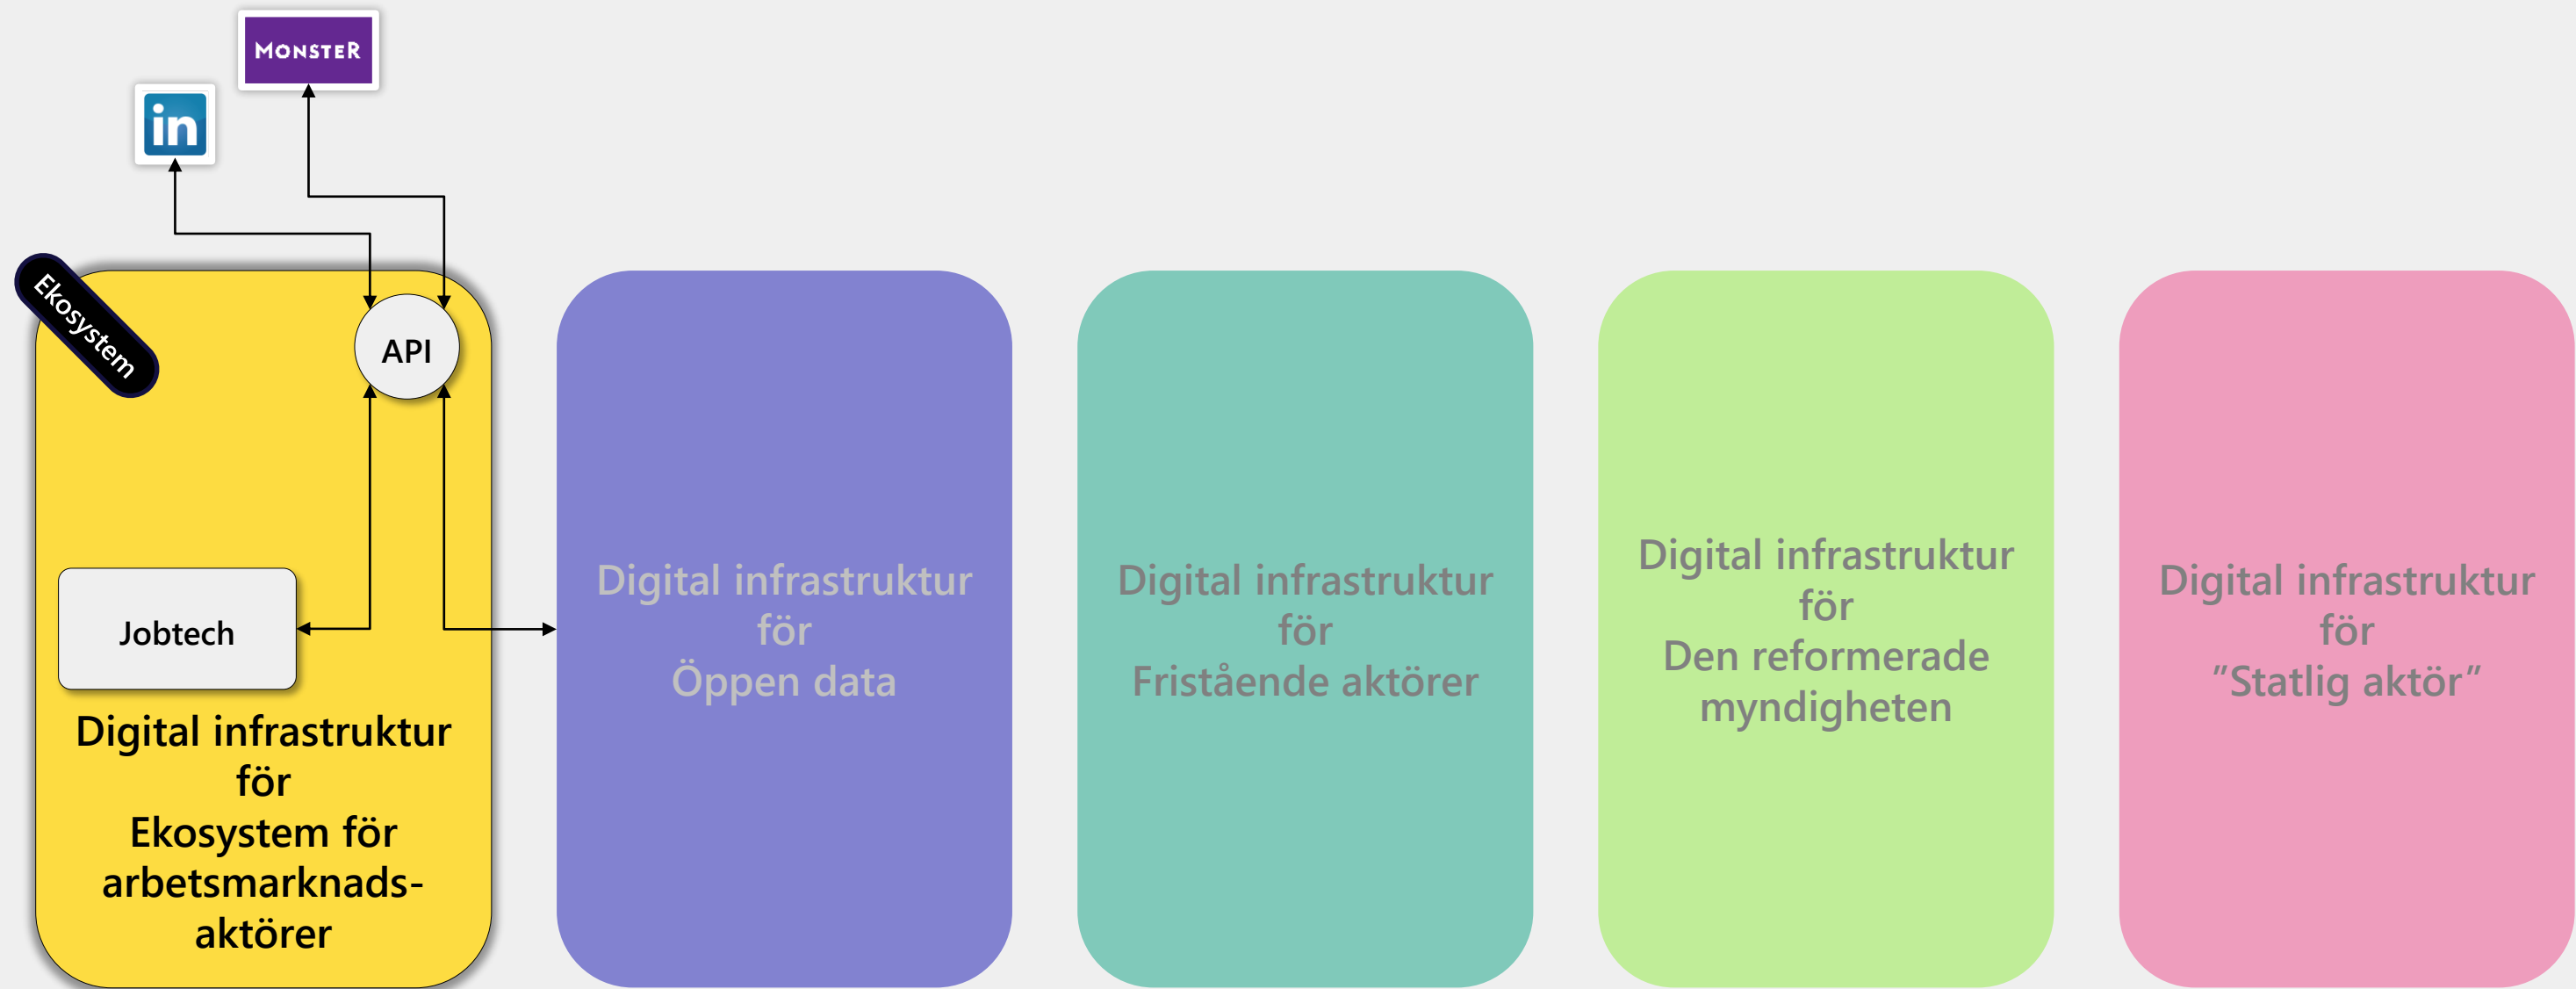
MONSTER

in

Ekosystem

API

Jobtech

Digital infrastruktur för Ekosystem för arbetsmarknads-aktörer

Digital infrastruktur för Öppen data

Digital infrastruktur för Fristående aktörer

Digital infrastruktur för Den reformerade myndigheten

Digital infrastruktur för "Statlig aktör"